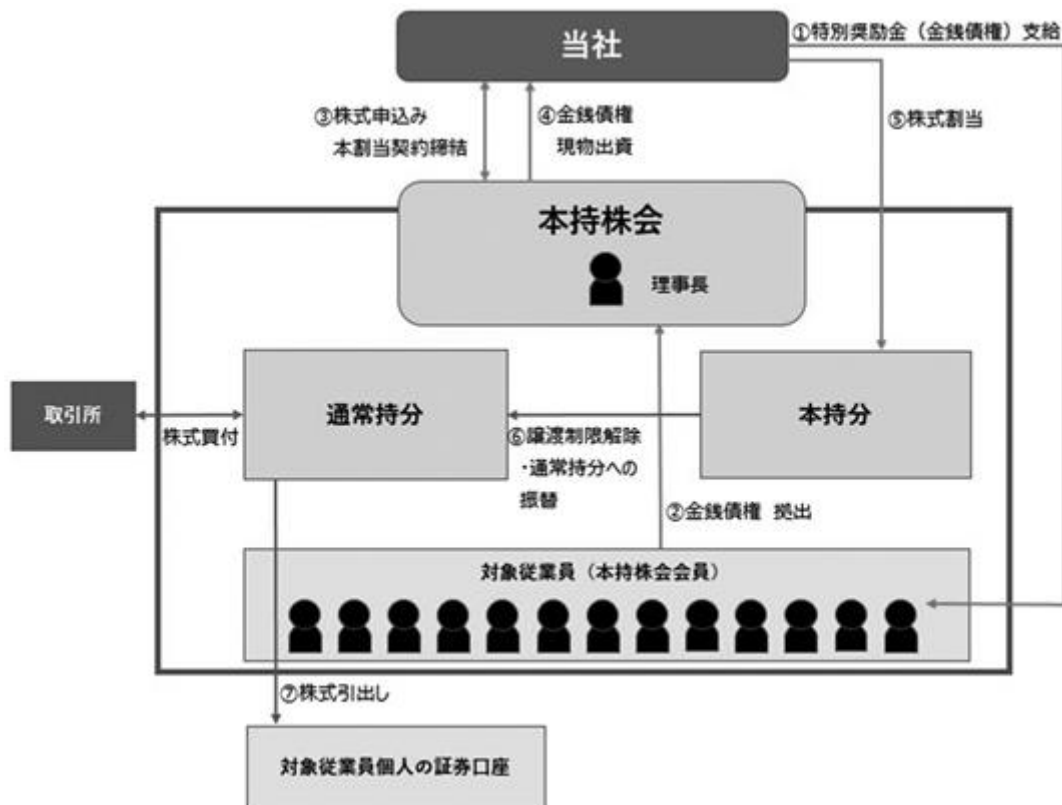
当社

①特別奨励金（金銭債権）支給

③株式申込み
本割当契約締結

④金銭債権
現物出資

⑤株式割当

本持株会

理事長

取引所

株式買付

通常持分

⑥譲渡制限解除
・通常持分への
振替

本持分

②金銭債権 拠出

対象従業員（本持株会会員）

⑦株式引出し

対象従業員個人の証券口座